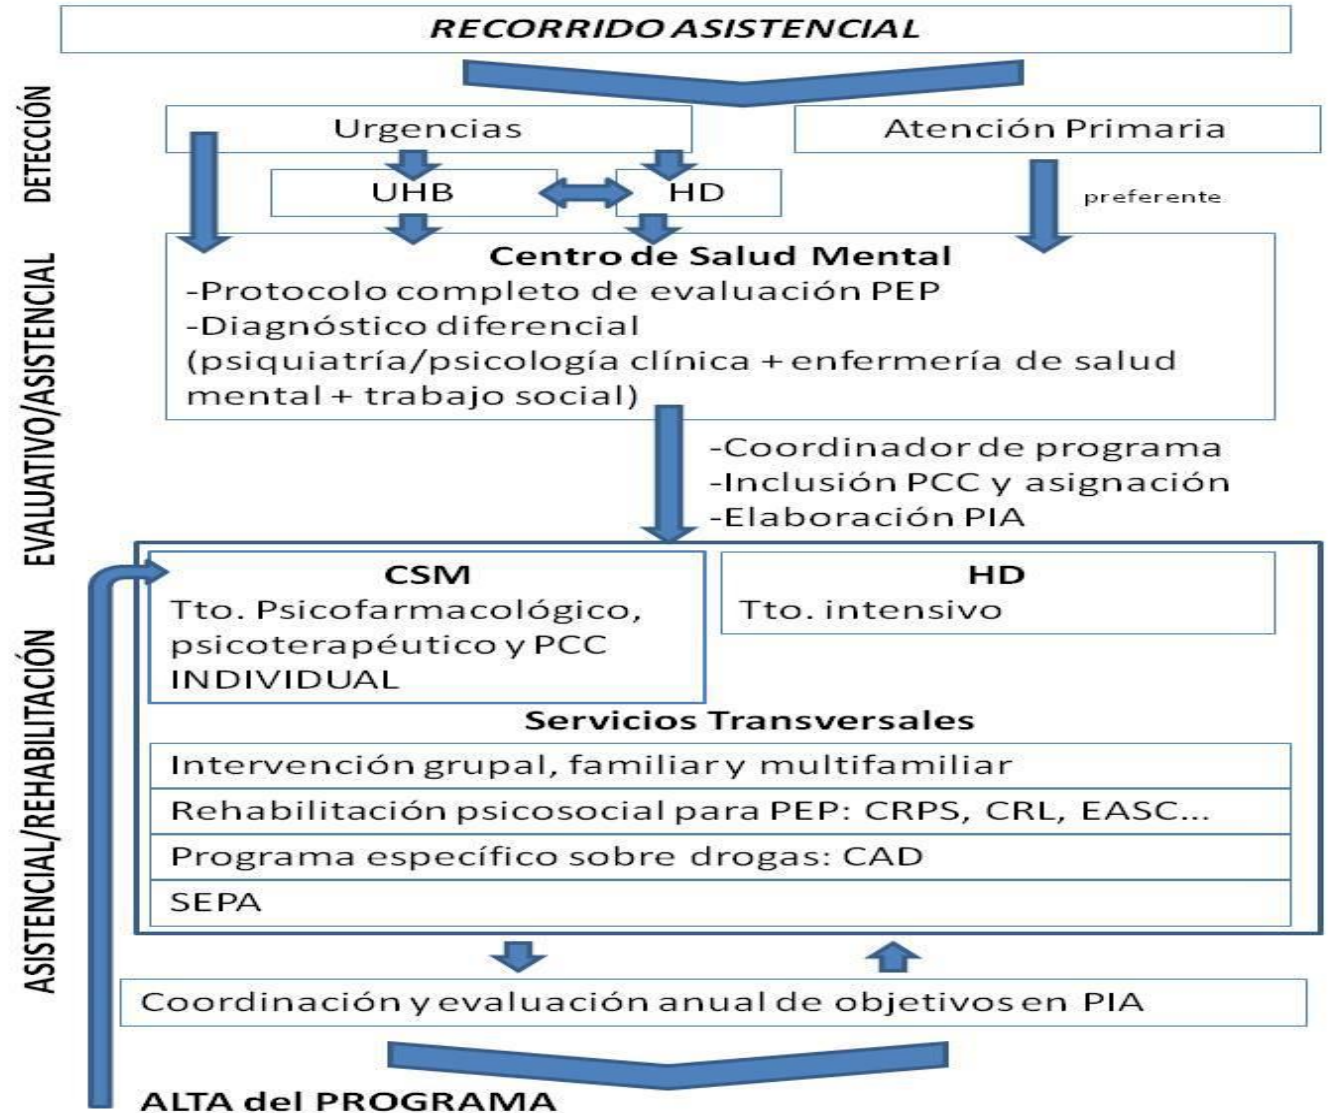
RECORRIDO ASISTENCIAL

DETECCIÓN

Urgencias

Atención Primaria

UHB

HD

preferente

EVALUATIVO/ASISTENCIAL

Centro de Salud Mental
-Protocolo completo de evaluación PEP
-Diagnóstico diferencial
(psiquiatría/psicología clínica + enfermería de salud mental + trabajo social)

-Coordinador de programa
-Inclusión PCC y asignación
-Elaboración PIA

ASISTENCIAL/REHABILITACIÓN

CSM
Tto. Psicofarmacológico, psicoterapéutico y PCC INDIVIDUAL

HD
Tto. intensivo

Servicios Transversales

Intervención grupal, familiar y multifamiliar

Rehabilitación psicosocial para PEP: CRPS, CRL, EASC...

Programa específico sobre drogas: CAD

SEPA

Coordinación y evaluación anual de objetivos en PIA

ALTA del PROGRAMA